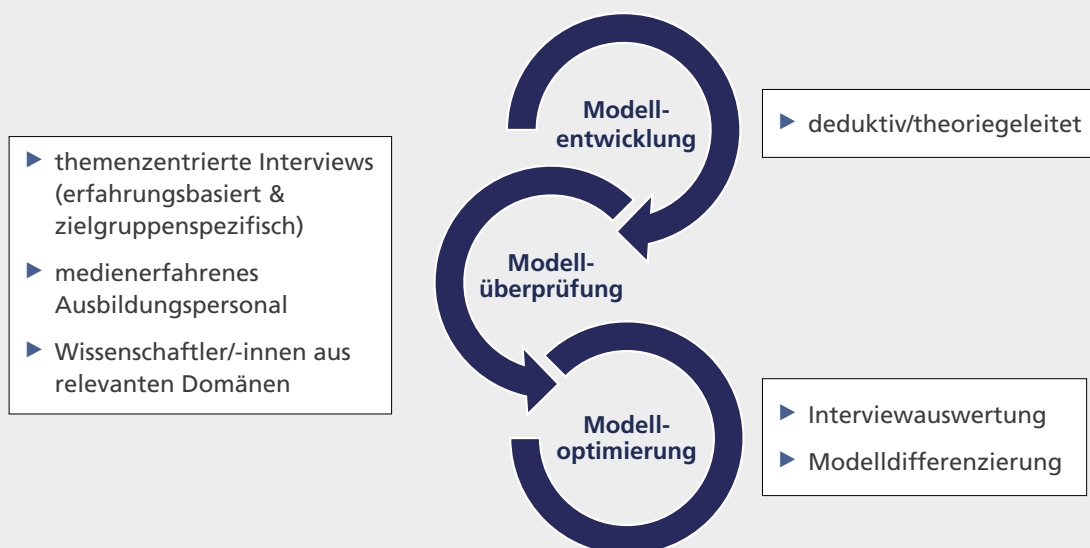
Modellentwicklung

▶ deduktiv/theoriegeleitet

▶ themenzentrierte Interviews (erfahrungsbasiert & zielgruppenspezifisch)

▶ medienerfahrenes Ausbildungspersonal

▶ Wissenschaftler/-innen aus relevanten Domänen

Modellüberprüfung

Modelloptimierung

▶ Interviewauswertung

▶ Modelldifferenzierung